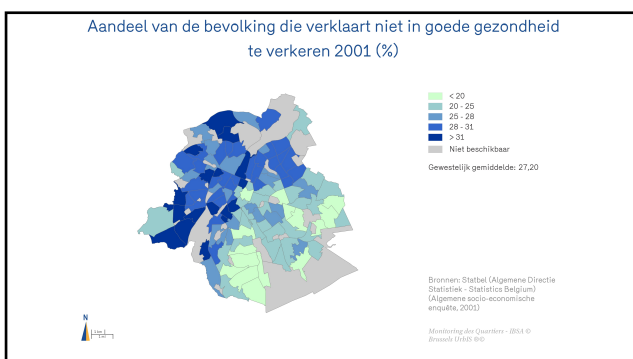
Aandeel van de bevolking die verklaart niet in goede gezondheid te verkeren 2001 (%)

< 20
20 - 25
25 - 28
28 - 31
> 31
Niet beschikbaar

Gewestelijk gemiddelde: 27,20

Bronnen: Statbel (Algemene Directie Statistiek - Statistics Belgium) (Algemene socio-economische enquête, 2001)

N

Monitoring des Quartiers - IBSA © Brussels UrbIS ®©